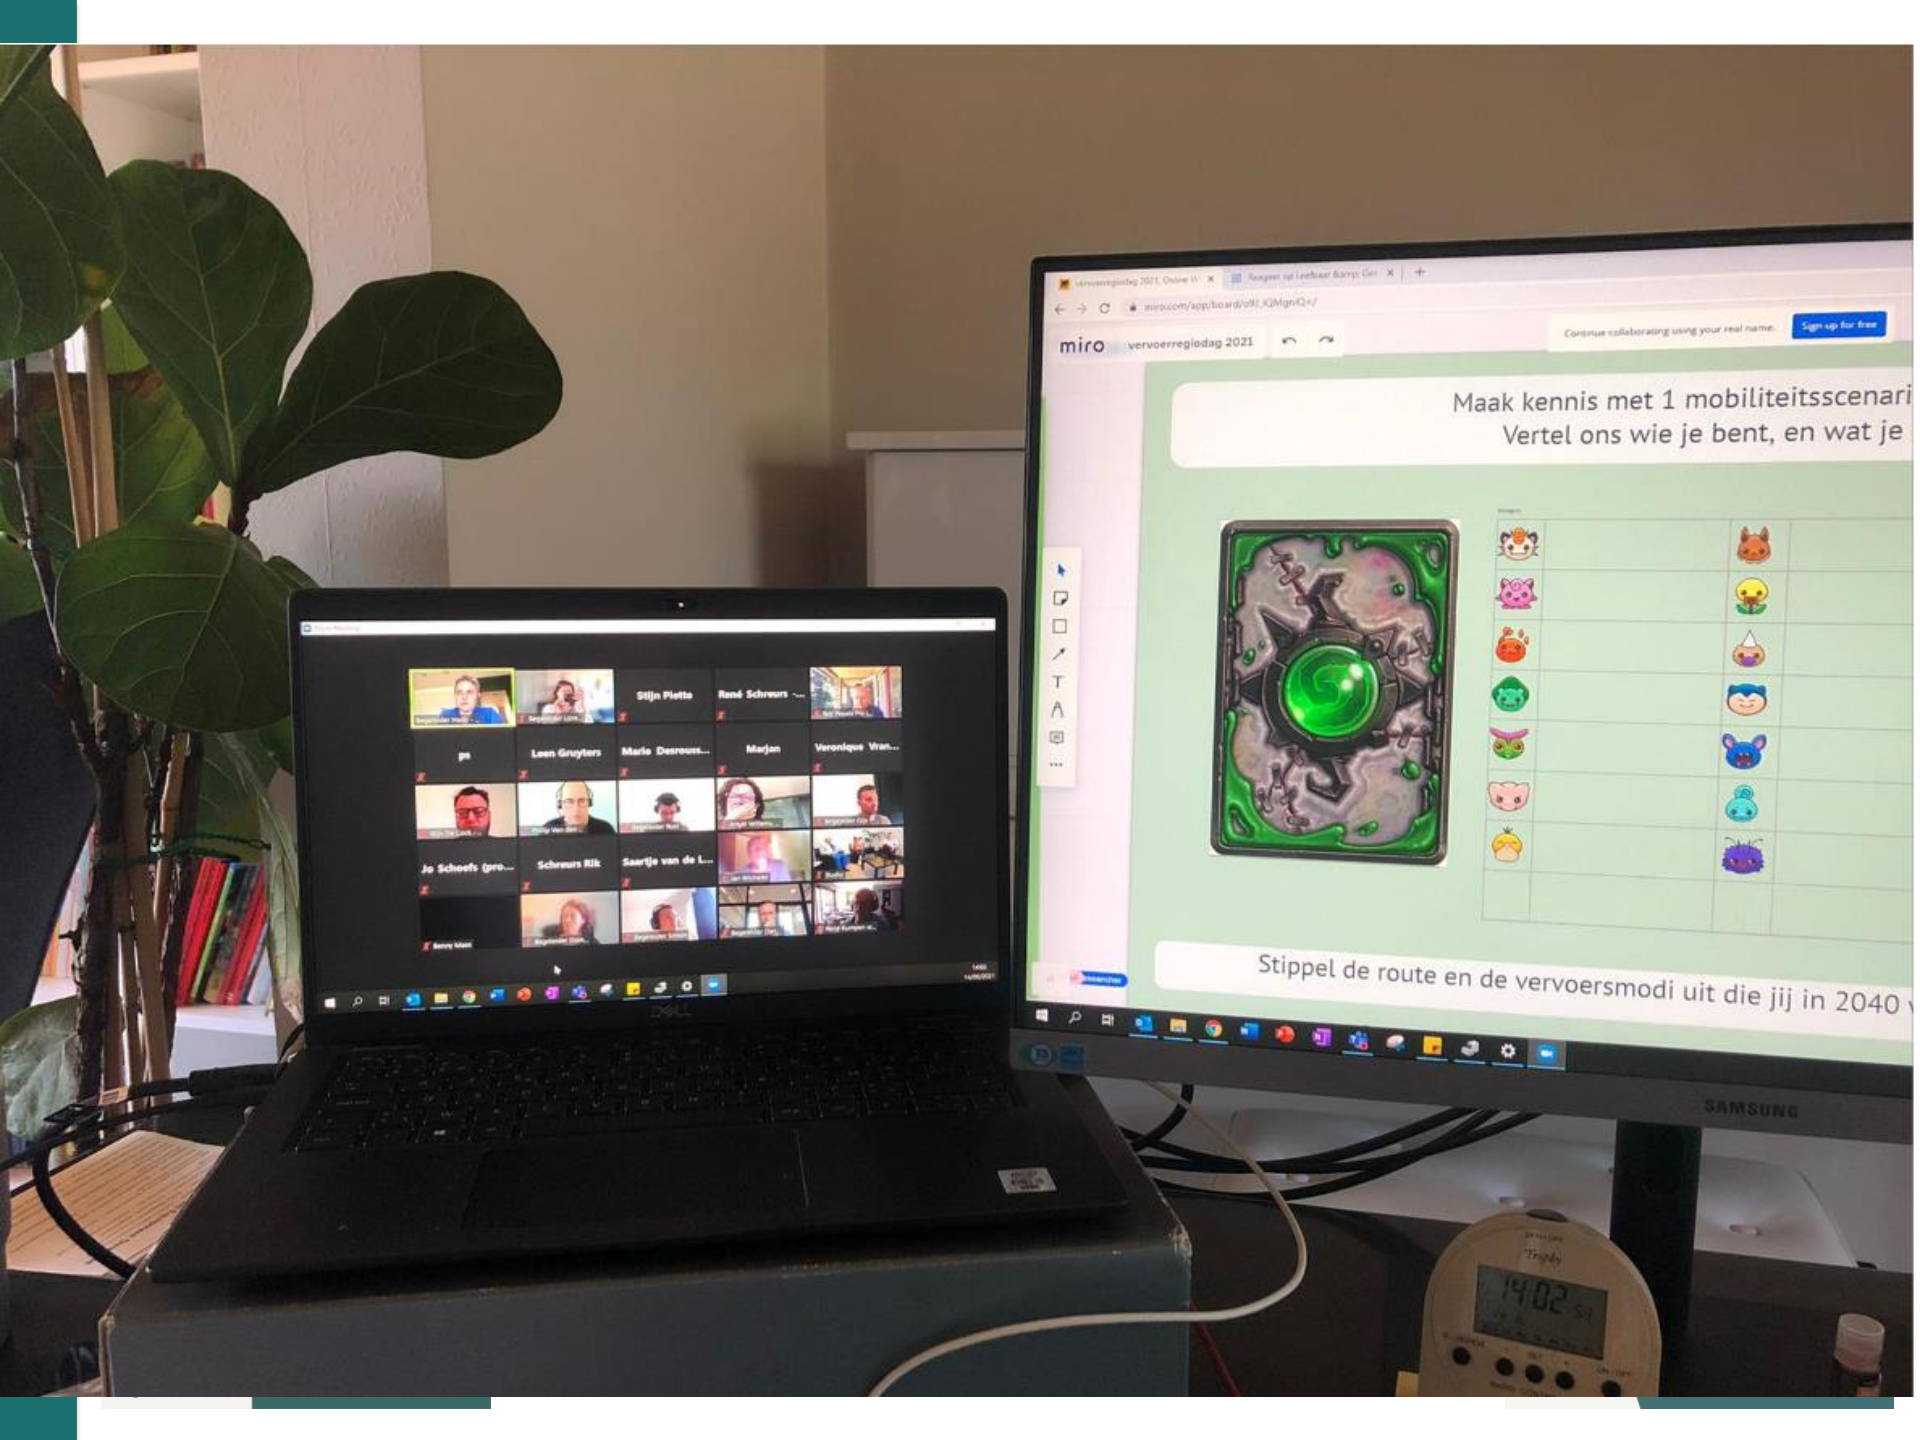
miro vervoerregiodag 2021

Continue collaborating using your real name. Sign up for free

Maak kennis met 1 mobiliteitsscenari
Vertel ons wie je bent, en wat je

Stippel de route en de vervoersmodi uit die jij in 2040

Stijn Piette
René Schreurs
Leen Gruyters
Marie Desrouss...
Marjan
Veronique Vran...
Jo Schoefs (pro...
Schreurs Rik
Saartje van de L...

DELL

SAMSUNG

14:02